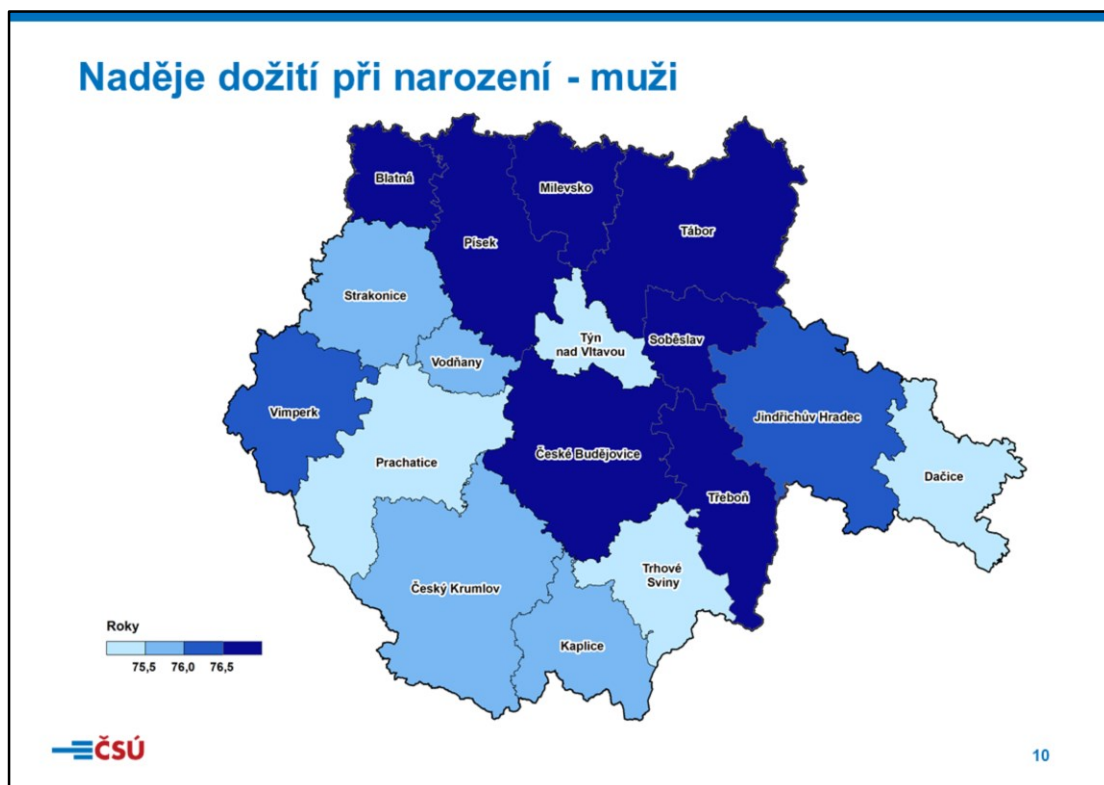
Naděje dožití při narození - muži

Blatná
Milevsko
Písek
Tábor
Strakonice
Týn nad Vltavou
Soběslav
Vodňany
Vimperk
Jindřichův Hradec
Prachatice
České Budějovice
Dačice
Třeboň
Trhové Sviny
Český Krumlov
Kaplice

Roky
75,5 76,0 76,5

ČSÚ

10